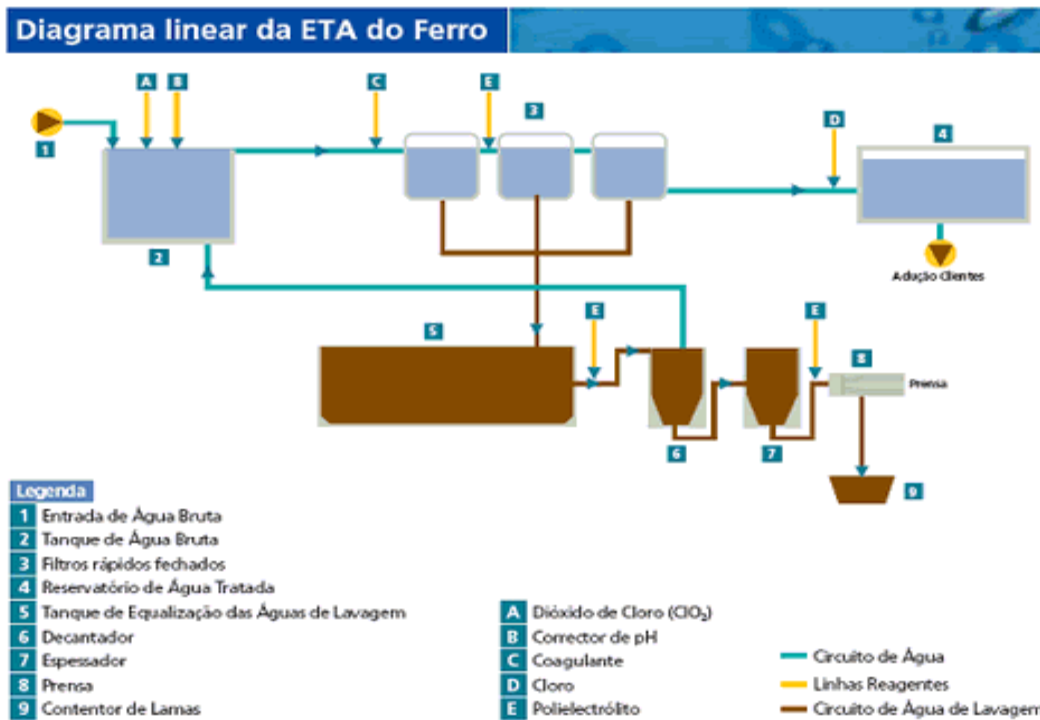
Diagrama linear da ETA do Ferro

A B C E 3 D 4

1

2

Adução Clientes

5 E E 8

Prensa

6 7

9

Legenda
1 Entrada de Água Bruta
2 Tanque de Água Bruta
3 Filtros rápidos fechados
4 Reservatório de Água Tratada
5 Tanque de Equalização das Águas de Lavagem
6 Decantador
7 Espessador
8 Prensa
9 Contentor de Lamas

A Dióxido de Cloro ($ClO_2$)
B Corrector de pH
C Coagulante
D Cloro
E Polielectrólito

Circuito de Água
Linhas Reagentes
Circuito de Água de Lavagem